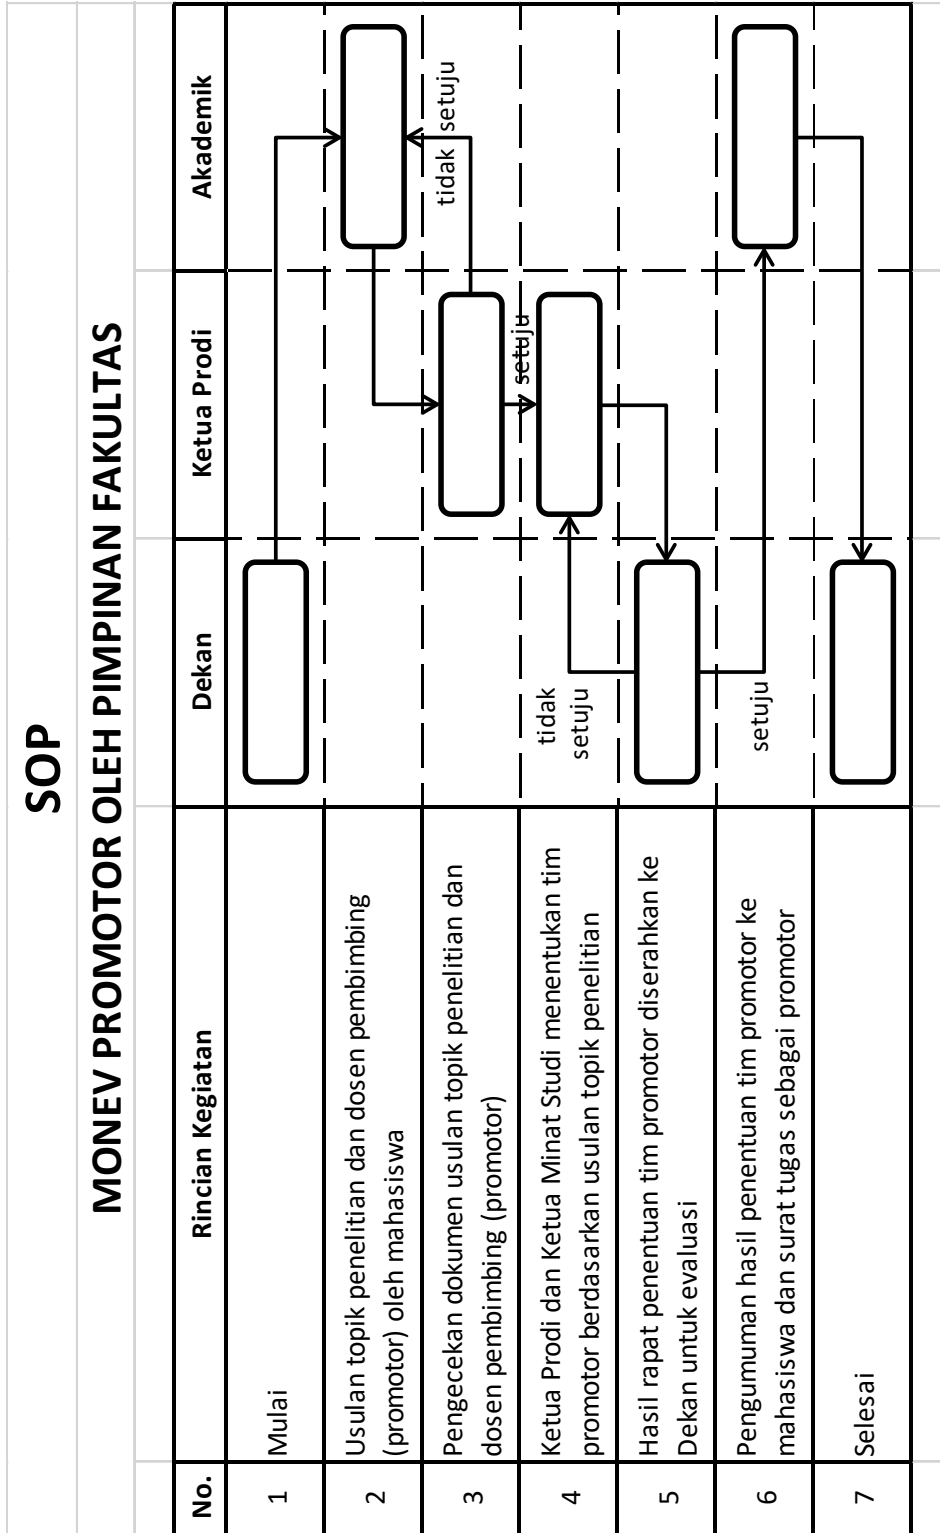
SOP

MONEV PROMOTOR OLEH PIMPINAN FAKULTAS

| No. | Rincian Kegiatan | Dekan | Ketua Prodi | Akademik |
|---|---|---|---|---|
| 1 | Mulai | | | |
| 2 | Usulan topik penelitian dan dosen pembimbing (promotor) oleh mahasiswa | | | |
| 3 | Pengecekan dokumen usulan topik penelitian dan dosen pembimbing (promotor) | | | |
| 4 | Ketua Prodi dan Ketua Minat Studi menentukan tim promotor berdasarkan usulan topik penelitian | | | |
| 5 | Hasil rapat penentuan tim promotor diserahkan ke Dekan untuk evaluasi | | | |
| 6 | Pengumuman hasil penentuan tim promotor ke mahasiswa dan surat tugas sebagai promotor | | | |
| 7 | Selesai | | | |

tidak setuju

setuju

tidak setuju

setuju

setuju